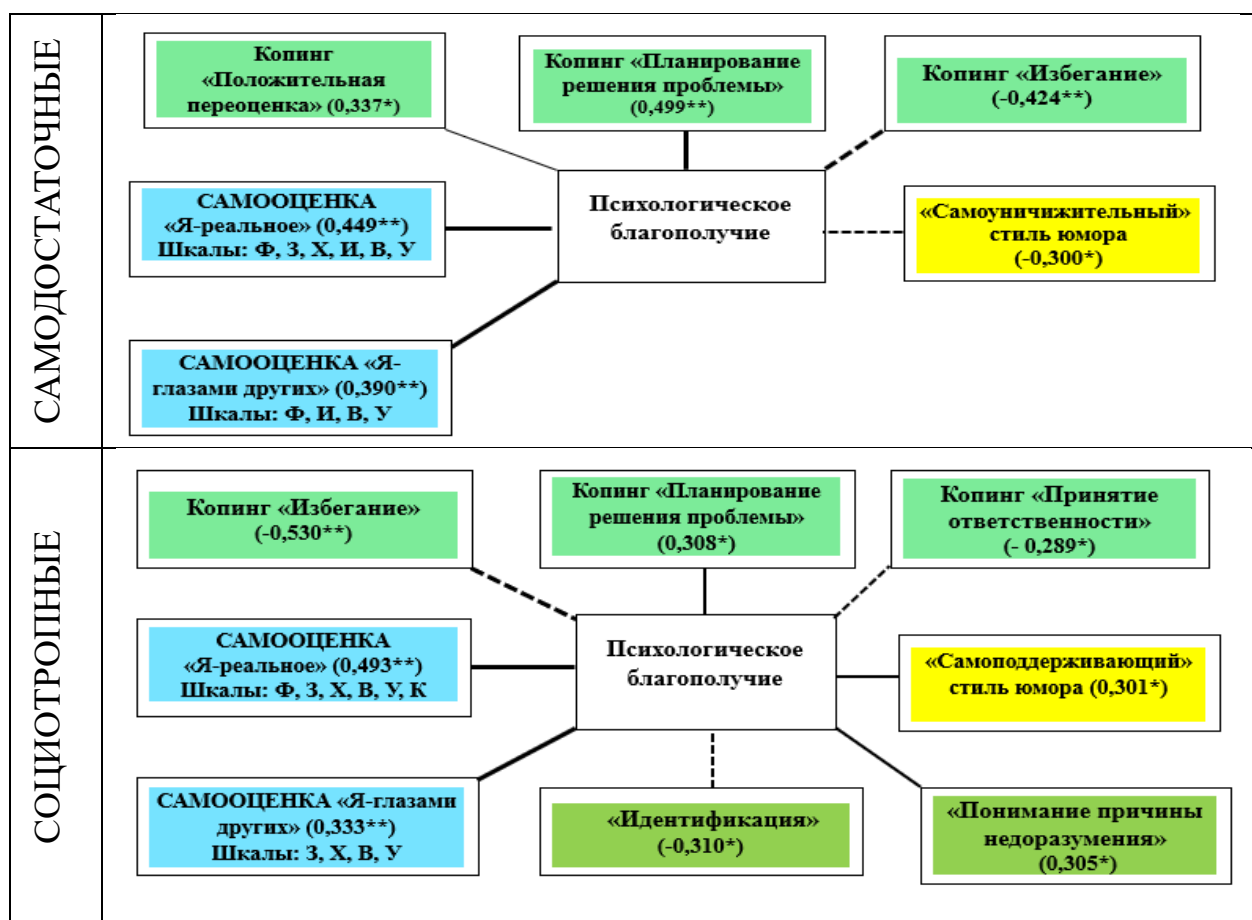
САМОДОСТАТОЧНЫЕ

Копинг «Положительная переоценка» (0,337*)

Копинг «Планирование решения проблемы» (0,499**)

Копинг «Избегание» (-0,424**)

САМООЦЕНКА «Я-реальное» (0,449**) Шкалы: Ф, З, Х, И, В, У

Психологическое благополучие

«Самоуничижительный» стиль юмора (-0,300*)

САМООЦЕНКА «Я-глазами других» (0,390**) Шкалы: Ф, И, В, У

СОЦИОТРОПНЫЕ

Копинг «Избегание» (-0,530**)

Копинг «Планирование решения проблемы» (0,308*)

Копинг «Принятие ответственности» (- 0,289*)

САМООЦЕНКА «Я-реальное» (0,493**) Шкалы: Ф, З, Х, В, У, К

Психологическое благополучие

«Самоподдерживающий» стиль юмора (0,301*)

САМООЦЕНКА «Я-глазами других» (0,333**) Шкалы: З, Х, В, У

«Идентификация» (-0,310*)

«Понимание причины недоразумения» (0,305*)